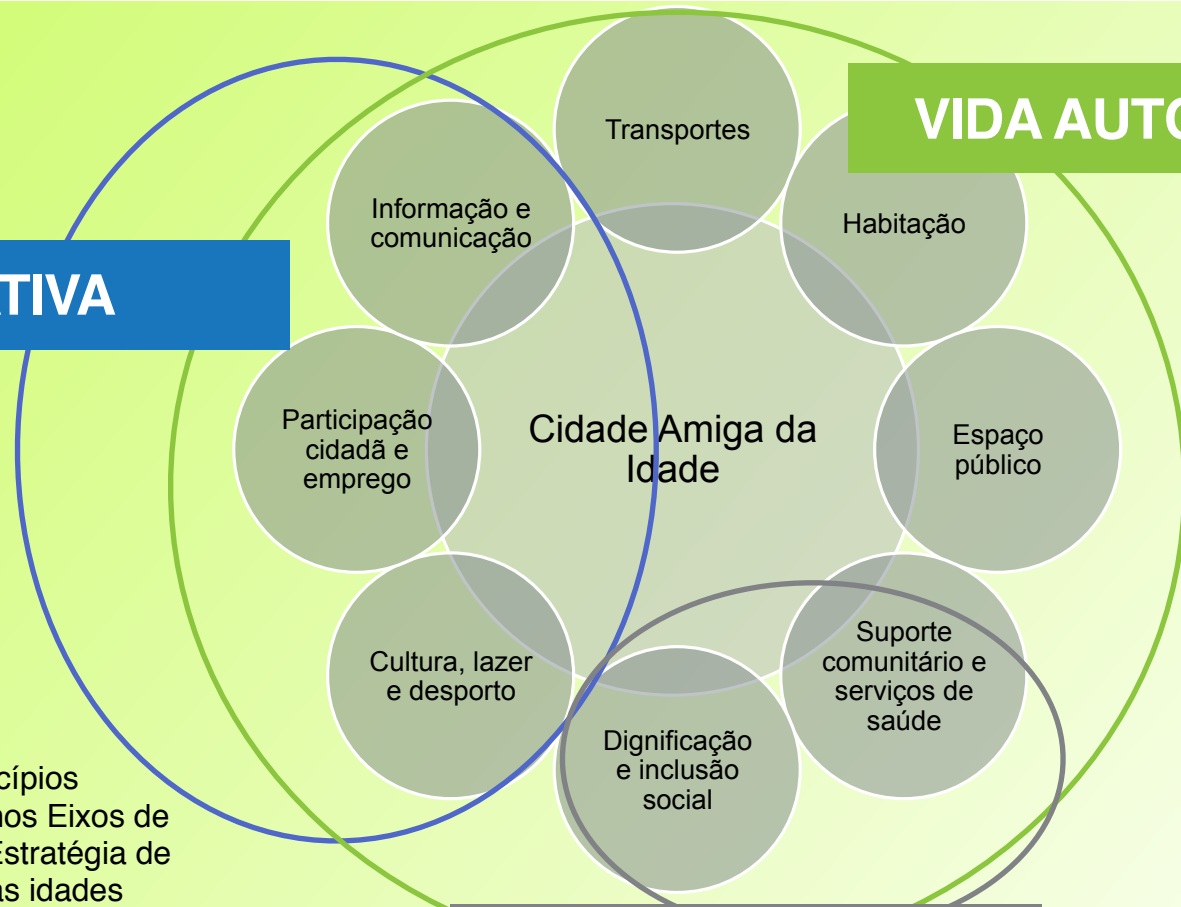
Transportes

VIDA AUTO

Informação e comunicação

Habitação

TIVA

Participação cidadã e emprego

Cidade Amiga da Idade

Espaço público

Cultura, lazer e desporto

Suporte comunitário e serviços de saúde

Dignificação e inclusão social

cípios
nos Eixos de
Estratégia de
as idades